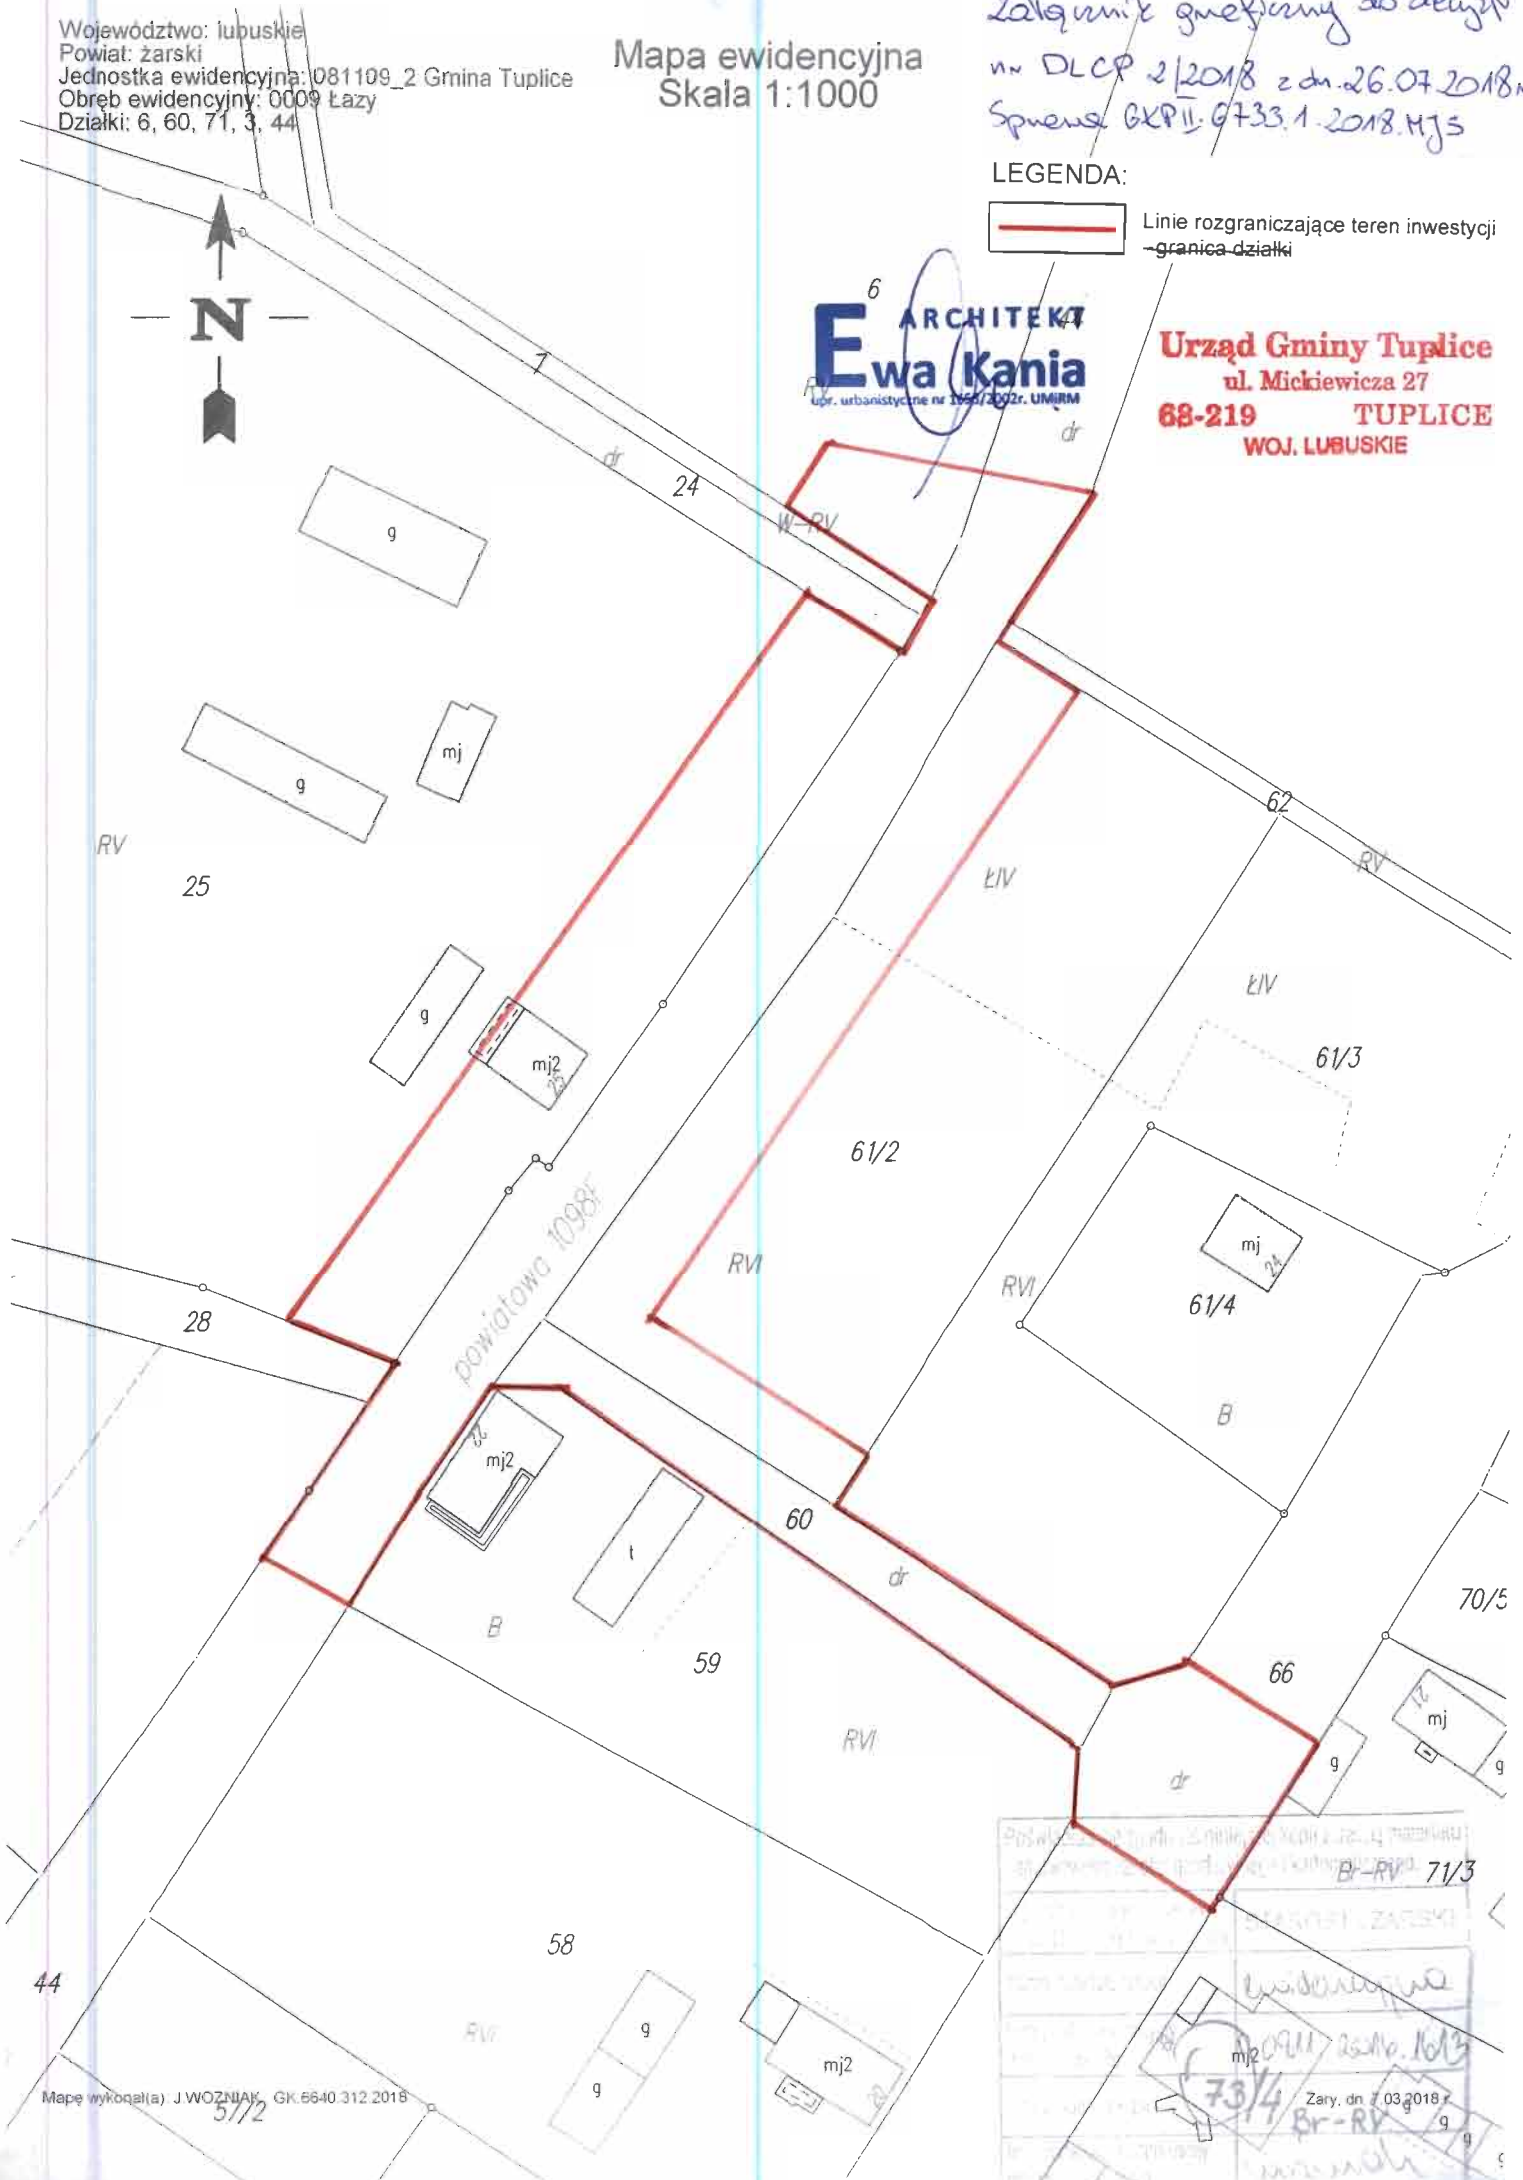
Województwo: lubuskie
Powiat: żarski
Jednostka ewidencyjna: 081109_2 Gmina Tuplice
Obręb ewidencyjny: 0009 Łazy
Działki: 6, 60, 71, 3, 44

Mapa ewidencyjna
Skala 1:1000

Załącznik graficzny do decyzji nr DLCP 2/2018 z dn. 26.07.2018 r. Sprawa GKP II.6733.1.2018.MJS

LEGENDA:
Linie rozgraniczające teren inwestycji -granica działki

ARCHITEKT
Ewa Kania
upr. urbanistyczne nr 1958/2002r. UMiRM

Urząd Gminy Tuplice
ul. Mickiewicza 27
68-219 TUPLICE
WOJ. LUBUSKIE

N

6
47
RV
dr
1
24
W-RV
g
g
mj
RV
25
62
RV
ŁIV
ŁIV
61/3
g
mj2
23
61/2
mj
24
61/4
RVI
RVI
powiatowa 1098F
28
mj2
22
B
t
60
dr
B
59
70/5
66
RVI
mj
21
g
g
dr
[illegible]
Br-RV 71/3
STAROSTA ŻARSKI
58
44
RVI
g
g
mj2
20
mj2
73/4
Br-RV
Zary, dn 7.03.2018 r.
g
Mapę wykonał(a): J.WOŹNIAK GK.6640.312.2018
57/2